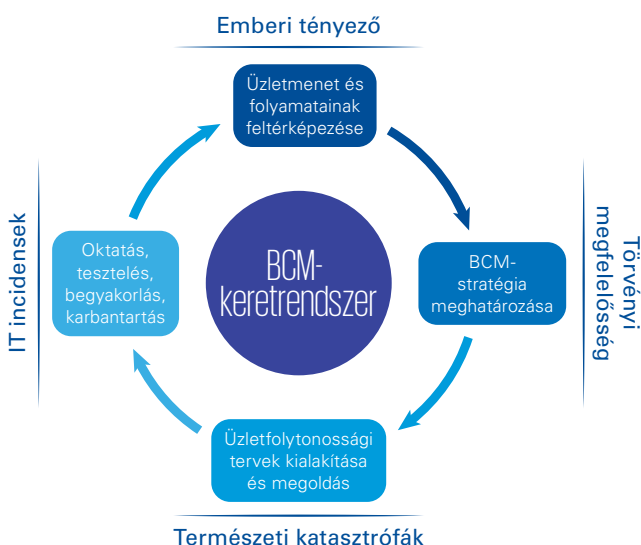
Emberi tényező

Üzletmenet és folyamatainak feltérképezése

Törvényi megfelelőség

BCM-stratégia meghatározása

BCM-keretrendszer

IT incidensek

Oktatás, tesztelés, begyakorlás, karbantartás

Üzletfolytonossági tervek kialakítása és megoldás

Természeti katasztrófák